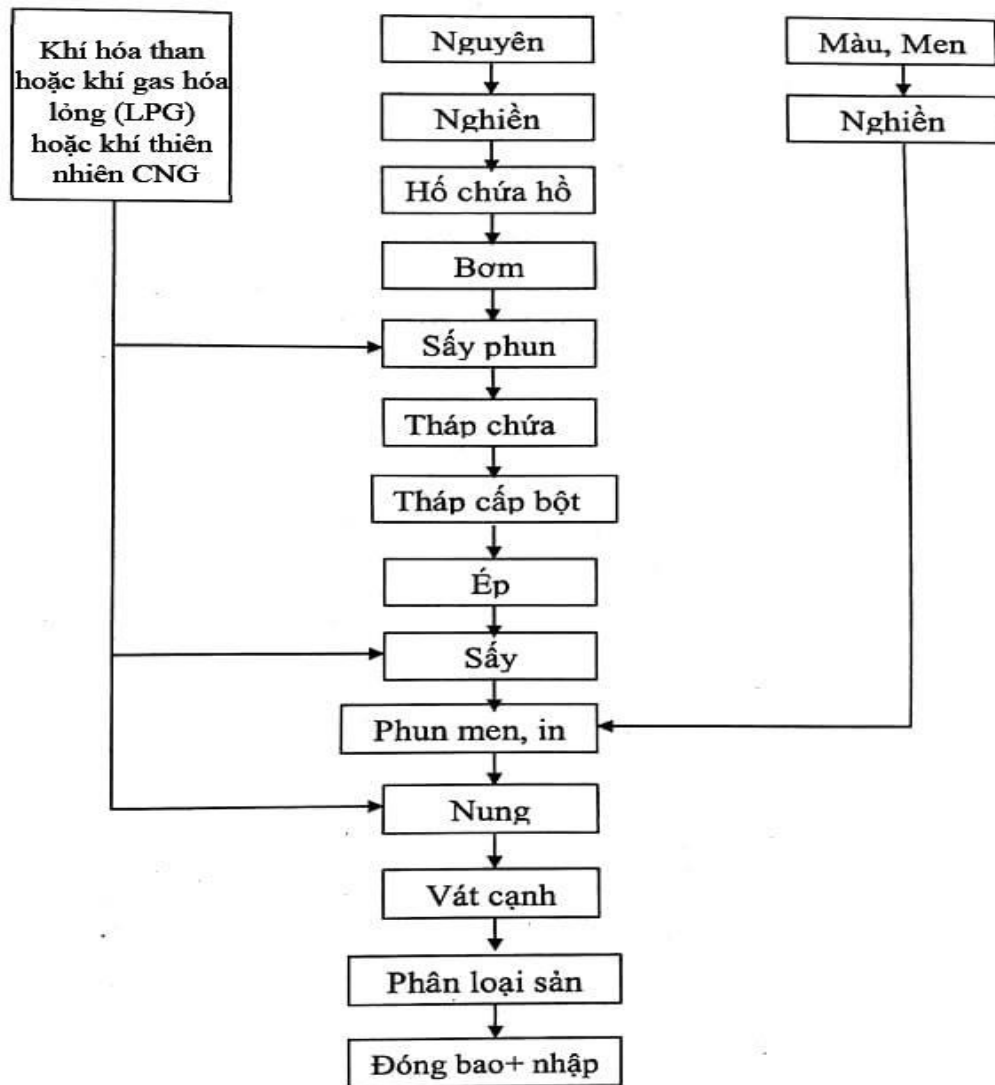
Khí hóa than hoặc khí gas hóa lỏng (LPG) hoặc khí thiên nhiên CNG

Nguyên

Nghiền

Hố chứa hồ

Bơm

Sấy phun

Tháp chứa

Tháp cấp bột

Ép

Sấy

Phun men, in

Nung

Vát cạnh

Phân loại sản

Đóng bao+ nhập

Màu, Men

Nghiền